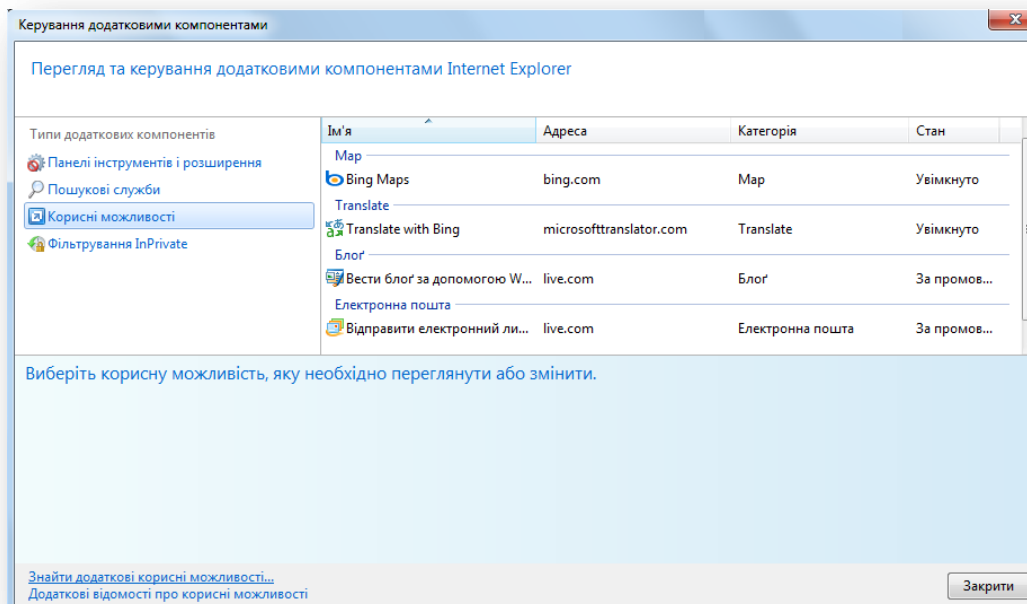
Керування додатковими компонентами

Перегляд та керування додатковими компонентами Internet Explorer

Типи додаткових компонентів
Панелі інструментів і розширення
Пошукові служби
Корисні можливості
Фільтрування InPrivate

| Ім'я | Адреса | Категорія | Стан |
|---|---|---|---|
| Map | | | |
| Bing Maps | bing.com | Map | Увімкнуто |
| Translate | | | |
| Translate with Bing | microsofttranslator.com | Translate | Увімкнуто |
| Блоґ | | | |
| Вести блоґ за допомогою W... | live.com | Блоґ | За промов... |
| Електронна пошта | | | |
| Відправити електронний ли... | live.com | Електронна пошта | За промов... |

Виберіть корисну можливість, яку необхідно переглянути або змінити.

Знайти додаткові корисні можливості...
Додаткові відомості про корисні можливості

Закрити